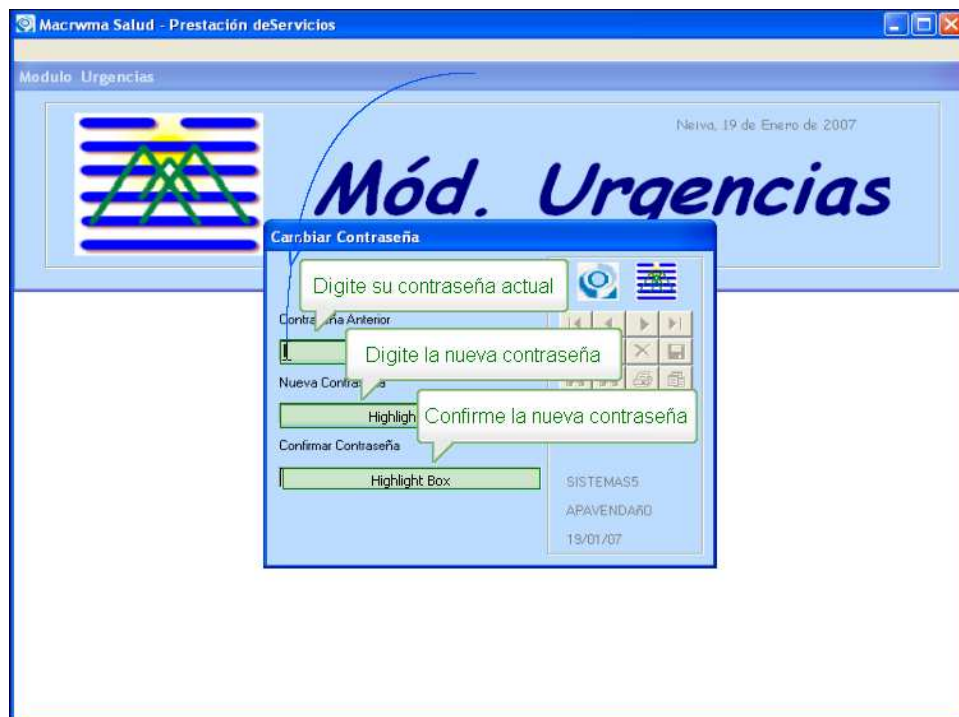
Macrwma Salud - Prestación deServicios

Modulo Urgencias

Neiva, 19 de Enero de 2007

Mód. Urgencias

Cambiar Contraseña

Digite su contraseña actual

Contra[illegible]ña Anterior

Digite la nueva contraseña

Nueva Contras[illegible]a

Highligh

Confirme la nueva contraseña

Confirmar Contraseña

Highlight Box

SISTEMAS5

APAVENDAÑO

19/01/07